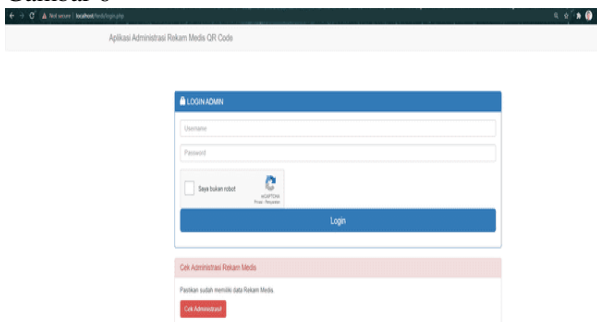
Gambar 6

Not secure | localhost/medis/login.php

Aplikasi Administrasi Rekam Medis QR Code

LOGIN ADMIN

Username

Password

Saya bukan robot

reCAPTCHA
Privasi - Persyaratan

Login

Cek Administrasi Rekam Medis

Pastikan sudah memiliki data Rekam Medis.

Cek Administrasi!